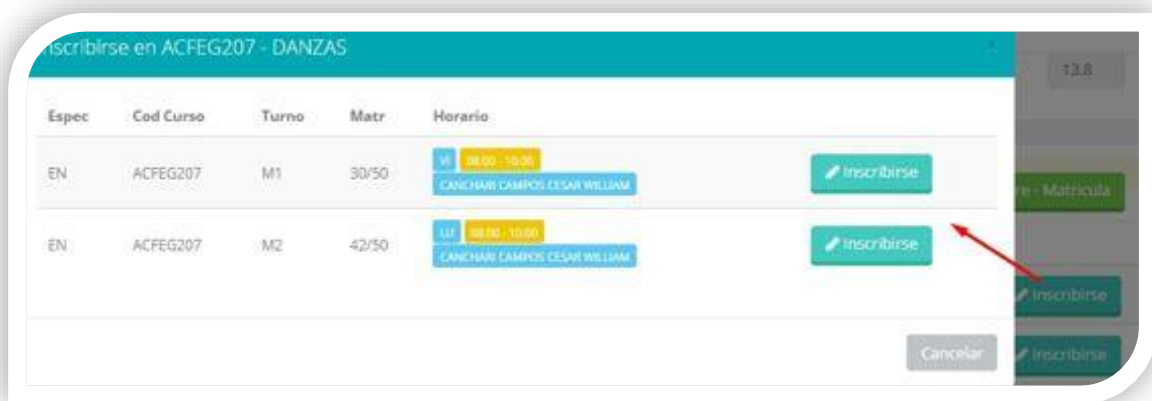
Inscribirse en ACFEG207 - DANZAS

| Espec | Cod Curso | Turno | Matr | Horario | |
|---|---|---|---|---|---|
| EN | ACFEG207 | M1 | 30/50 | VI 08:00 - 10:00 CANCHARI CAMPOS CESAR WILLIAM | Inscribirse |
| EN | ACFEG207 | M2 | 42/50 | LU 08:00 - 10:00 CANCHARI CAMPOS CESAR WILLIAM | Inscribirse |

Cancelar

13.8

re - Matricula

Inscribirse

Inscribirse